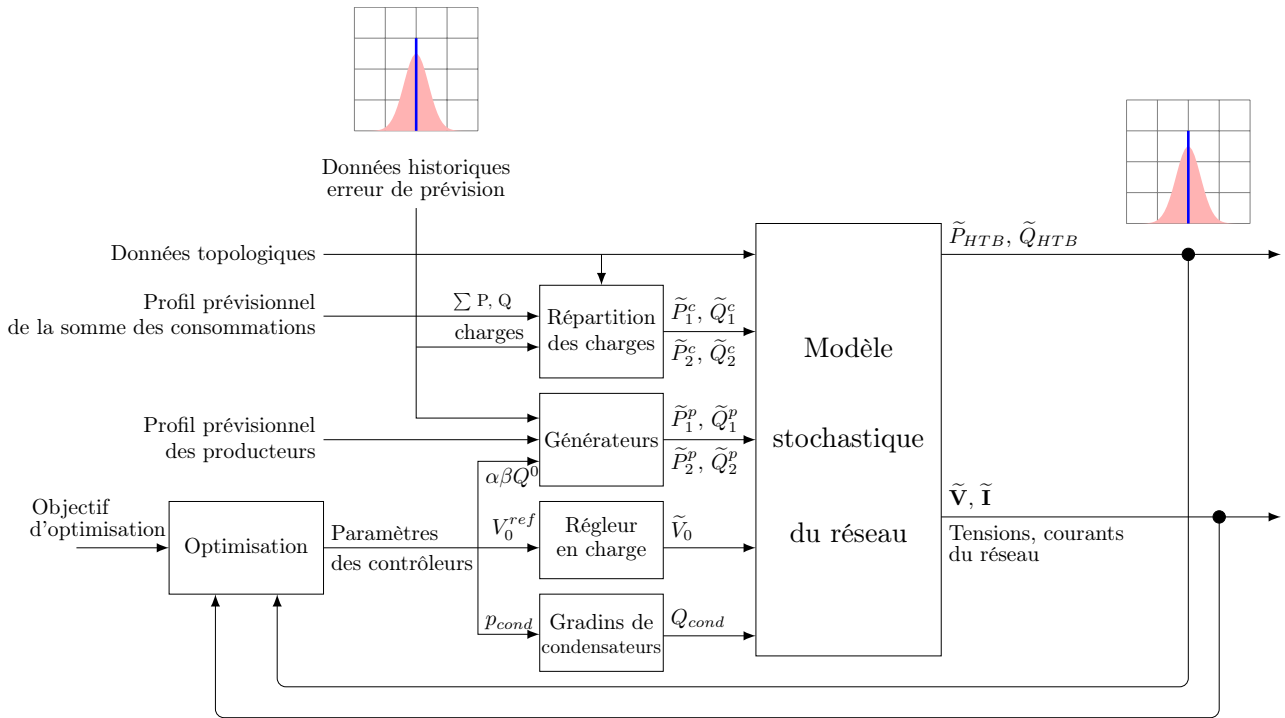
Données historiques
erreur de prévision

Données topologiques

Profil prévisionnel
de la somme des consommations

$\sum$ P, Q

charges

Répartition
des charges

$\widetilde{P}_1^c$, $\widetilde{Q}_1^c$

$\widetilde{P}_2^c$, $\widetilde{Q}_2^c$

Profil prévisionnel
des producteurs

Générateurs

$\widetilde{P}_1^p$, $\widetilde{Q}_1^p$

$\widetilde{P}_2^p$, $\widetilde{Q}_2^p$

$\alpha\beta Q^0$

Objectif
d'optimisation

Optimisation

Paramètres
des contrôleurs

$V_0^{ref}$

Régleur
en charge

$\widetilde{V}_0$

$p_{cond}$

Gradins de
condensateurs

$Q_{cond}$

Modèle
stochastique
du réseau

$\widetilde{P}_{HTB}$, $\widetilde{Q}_{HTB}$

$\widetilde{\mathbf{V}}$, $\widetilde{\mathbf{I}}$

Tensions, courants
du réseau